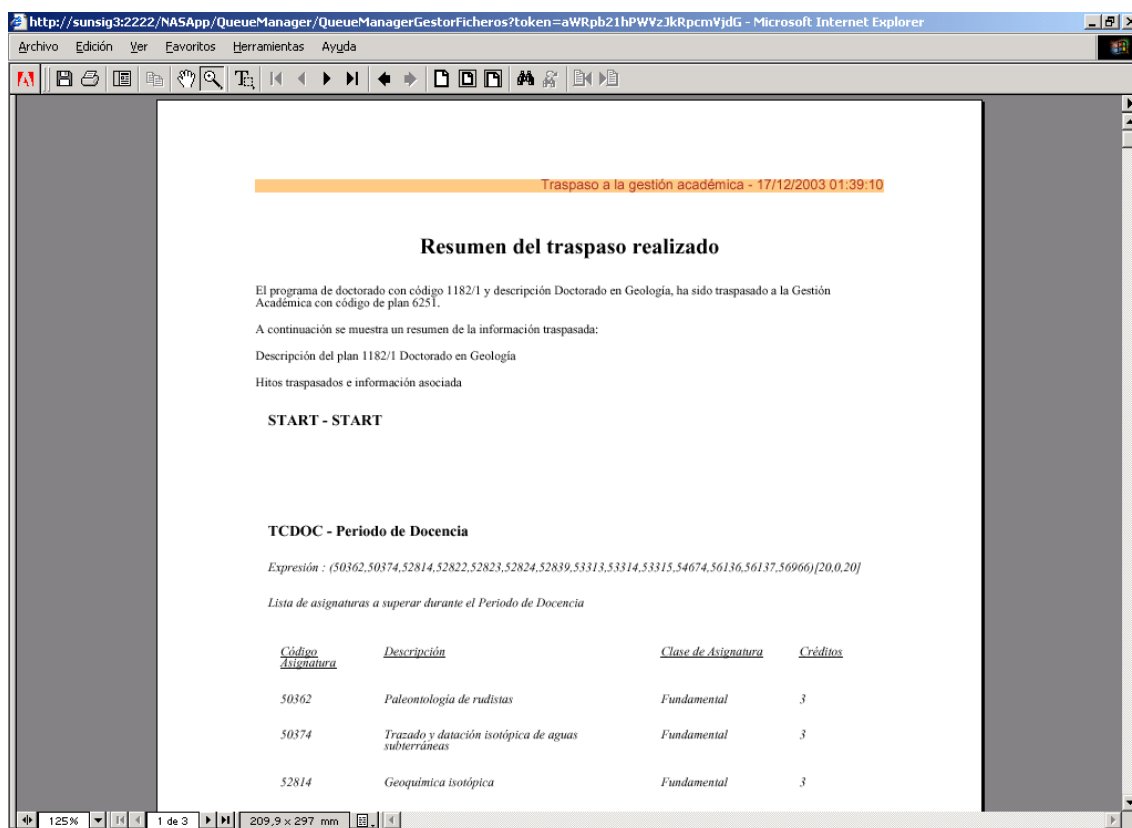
http://sunsig3:2222/NASApp/QueueManager/QueueManagerGestorFicheros?token=aWRpb21hPWVzJkRpcmVjdG - Microsoft Internet Explorer

Archivo Edición Ver Favoritos Herramientas Ayuda

Traspaso a la gestión académica - 17/12/2003 01:39:10

Resumen del traspaso realizado

El programa de doctorado con código 1182/1 y descripción Doctorado en Geología, ha sido traspasado a la Gestión Académica con código de plan 6251.

A continuación se muestra un resumen de la información traspasada:

Descripción del plan 1182/1 Doctorado en Geología

Hitos traspasados e información asociada

START - START

TCDOC - Periodo de Docencia

Expresión : (50362,50374,52814,52822,52823,52824,52839,53313,53314,53315,54674,56136,56137,56966)[20,0,20]

Lista de asignaturas a superar durante el Periodo de Docencia

| Código Asignatura | Descripción | Clase de Asignatura | Créditos |
|---|---|---|---|
| 50362 | Paleontología de rudistas | Fundamental | 3 |
| 50374 | Trazado y datación isotópica de aguas subterráneas | Fundamental | 3 |
| 52814 | Geoquímica isotópica | Fundamental | 3 |

125% 1 de 3 209,9 x 297 mm